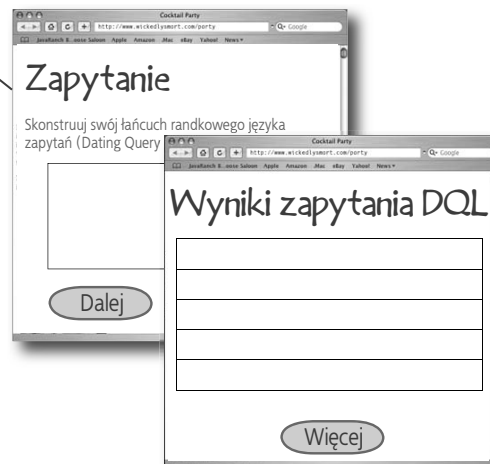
Cocktail Party
http://www.wickedlysmart.com/party
Google
JavaRanch B...ouse Saloon Apple Amazon .Mac eBay Yahoo! News

Zapytanie

Skonstruuj swój łańcuch randkowego języka zapytań (Dating Query

Dalej

Cocktail Party
http://www.wickedlysmart.com/party
Google
JavaRanch B...ouse Saloon Apple Amazon .Mac eBay Yahoo! News

Wyniki zapytania DQL

| |
|---|
| |
| |
| |
| |

Więcej